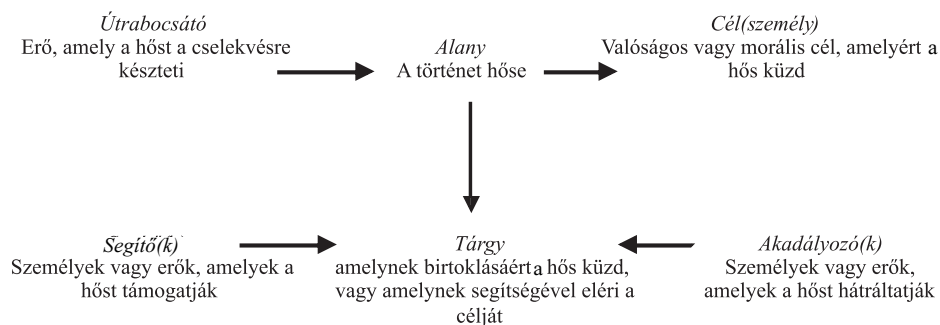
Útrabocsátó
Erő, amely a hőst a cselekvésre készteti

Alany
A történet hőse

Cél(személy)
Valóságos vagy morális cél, amelyért a hős küzd

Segítő(k)
Személyek vagy erők, amelyek a hőst támogatják

Tárgy
amelynek birtoklásáért a hős küzd, vagy amelynek segítségével eléri a célját

Akadályozó(k)
Személyek vagy erők, amelyek a hőst hátráltatják